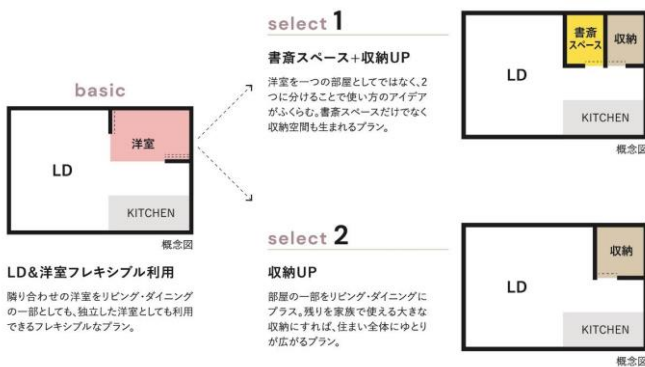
basic

洋室

LD

KITCHEN

概念図

LD&洋室フレキシブル利用

隣り合わせの洋室をリビング・ダイニングの一部としても、独立した洋室としても利用できるフレキシブルなプラン。

select 1

書斎スペース+収納UP

洋室を一つの部屋としてではなく、2つに分けることで使い方のアイデアがふくらむ。書斎スペースだけでなく収納空間も生まれるプラン。

書斎スペース

収納

LD

KITCHEN

概念図

select 2

収納UP

部屋の一部をリビング・ダイニングにプラス。残りを家族で使える大きな収納にすれば、住まい全体にゆとりが広がるプラン。

収納

LD

KITCHEN

概念図